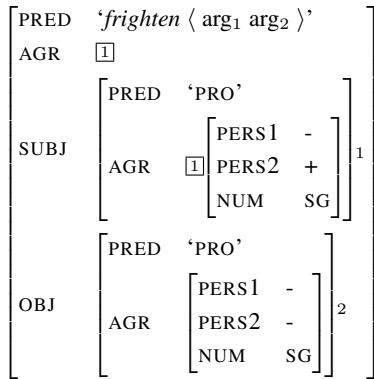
$\begin{bmatrix} \text{PRED} & \text{'}\textit{frighten} \langle \text{arg}_1\ \text{arg}_2 \rangle\text{'} \\ \text{AGR} & \boxed{1} \\ \text{SUBJ} & \begin{bmatrix} \text{PRED} & \text{'PRO'} \\ \text{AGR} & \boxed{1} \begin{bmatrix} \text{PERS1} & - \\ \text{PERS2} & + \\ \text{NUM} & \text{SG} \end{bmatrix} \end{bmatrix}_1 \\ \text{OBJ} & \begin{bmatrix} \text{PRED} & \text{'PRO'} \\ \text{AGR} & \begin{bmatrix} \text{PERS1} & - \\ \text{PERS2} & - \\ \text{NUM} & \text{SG} \end{bmatrix} \end{bmatrix}_2 \end{bmatrix}$